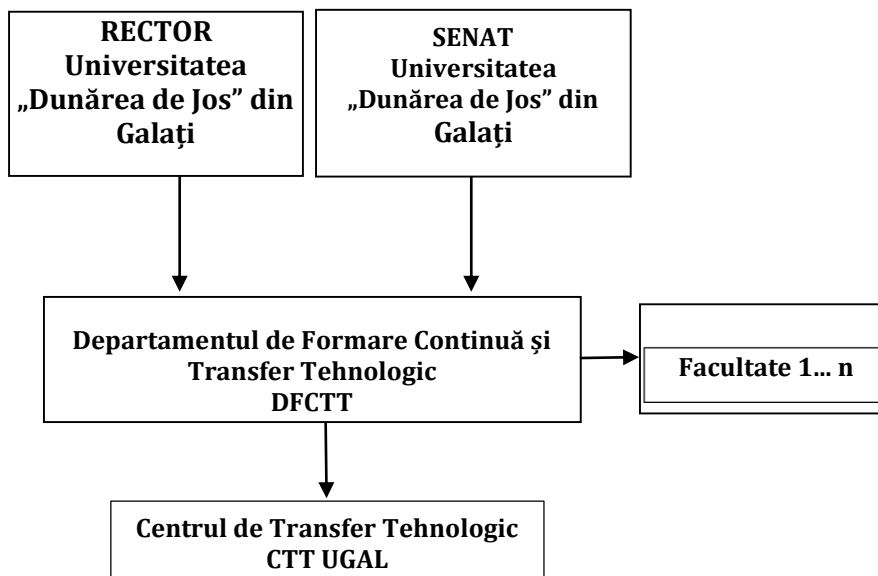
RECTOR
Universitatea „Dunărea de Jos" din Galați

SENAT
Universitatea „Dunărea de Jos" din Galați

Departamentul de Formare Continuă și Transfer Tehnologic
DFCTT

Facultate 1... n

Centrul de Transfer Tehnologic
CTT UGAL